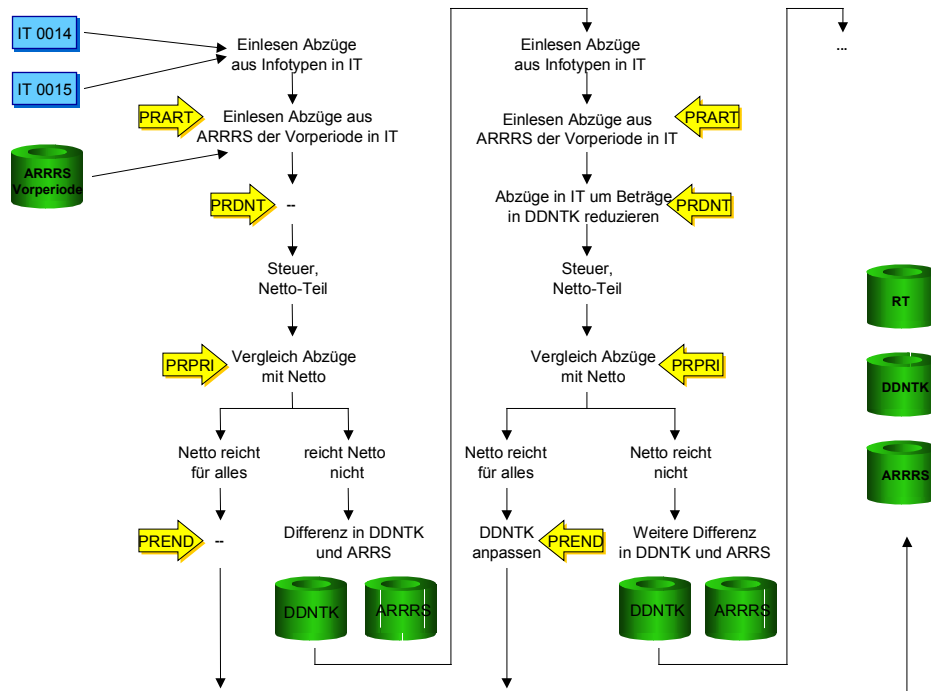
IT 0014

IT 0015

ARRRS Vorperiode

Einlesen Abzüge aus Infotypen in IT

PRART

Einlesen Abzüge aus ARRRS der Vorperiode in IT

PRDNT

--

Steuer, Netto-Teil

PRPRI

Vergleich Abzüge mit Netto

Netto reicht für alles

reicht Netto nicht

PREND

--

Differenz in DDNTK und ARRS

DDNTK

ARRRS

Einlesen Abzüge aus Infotypen in IT

Einlesen Abzüge aus ARRRS der Vorperiode in IT

PRART

Abzüge in IT um Beträge in DDNTK reduzieren

PRDNT

Steuer, Netto-Teil

Vergleich Abzüge mit Netto

PRPRI

Netto reicht für alles

Netto reicht nicht

DDNTK anpassen

PREND

Weitere Differenz in DDNTK und ARRS

DDNTK

ARRRS

...

RT

DDNTK

ARRRS